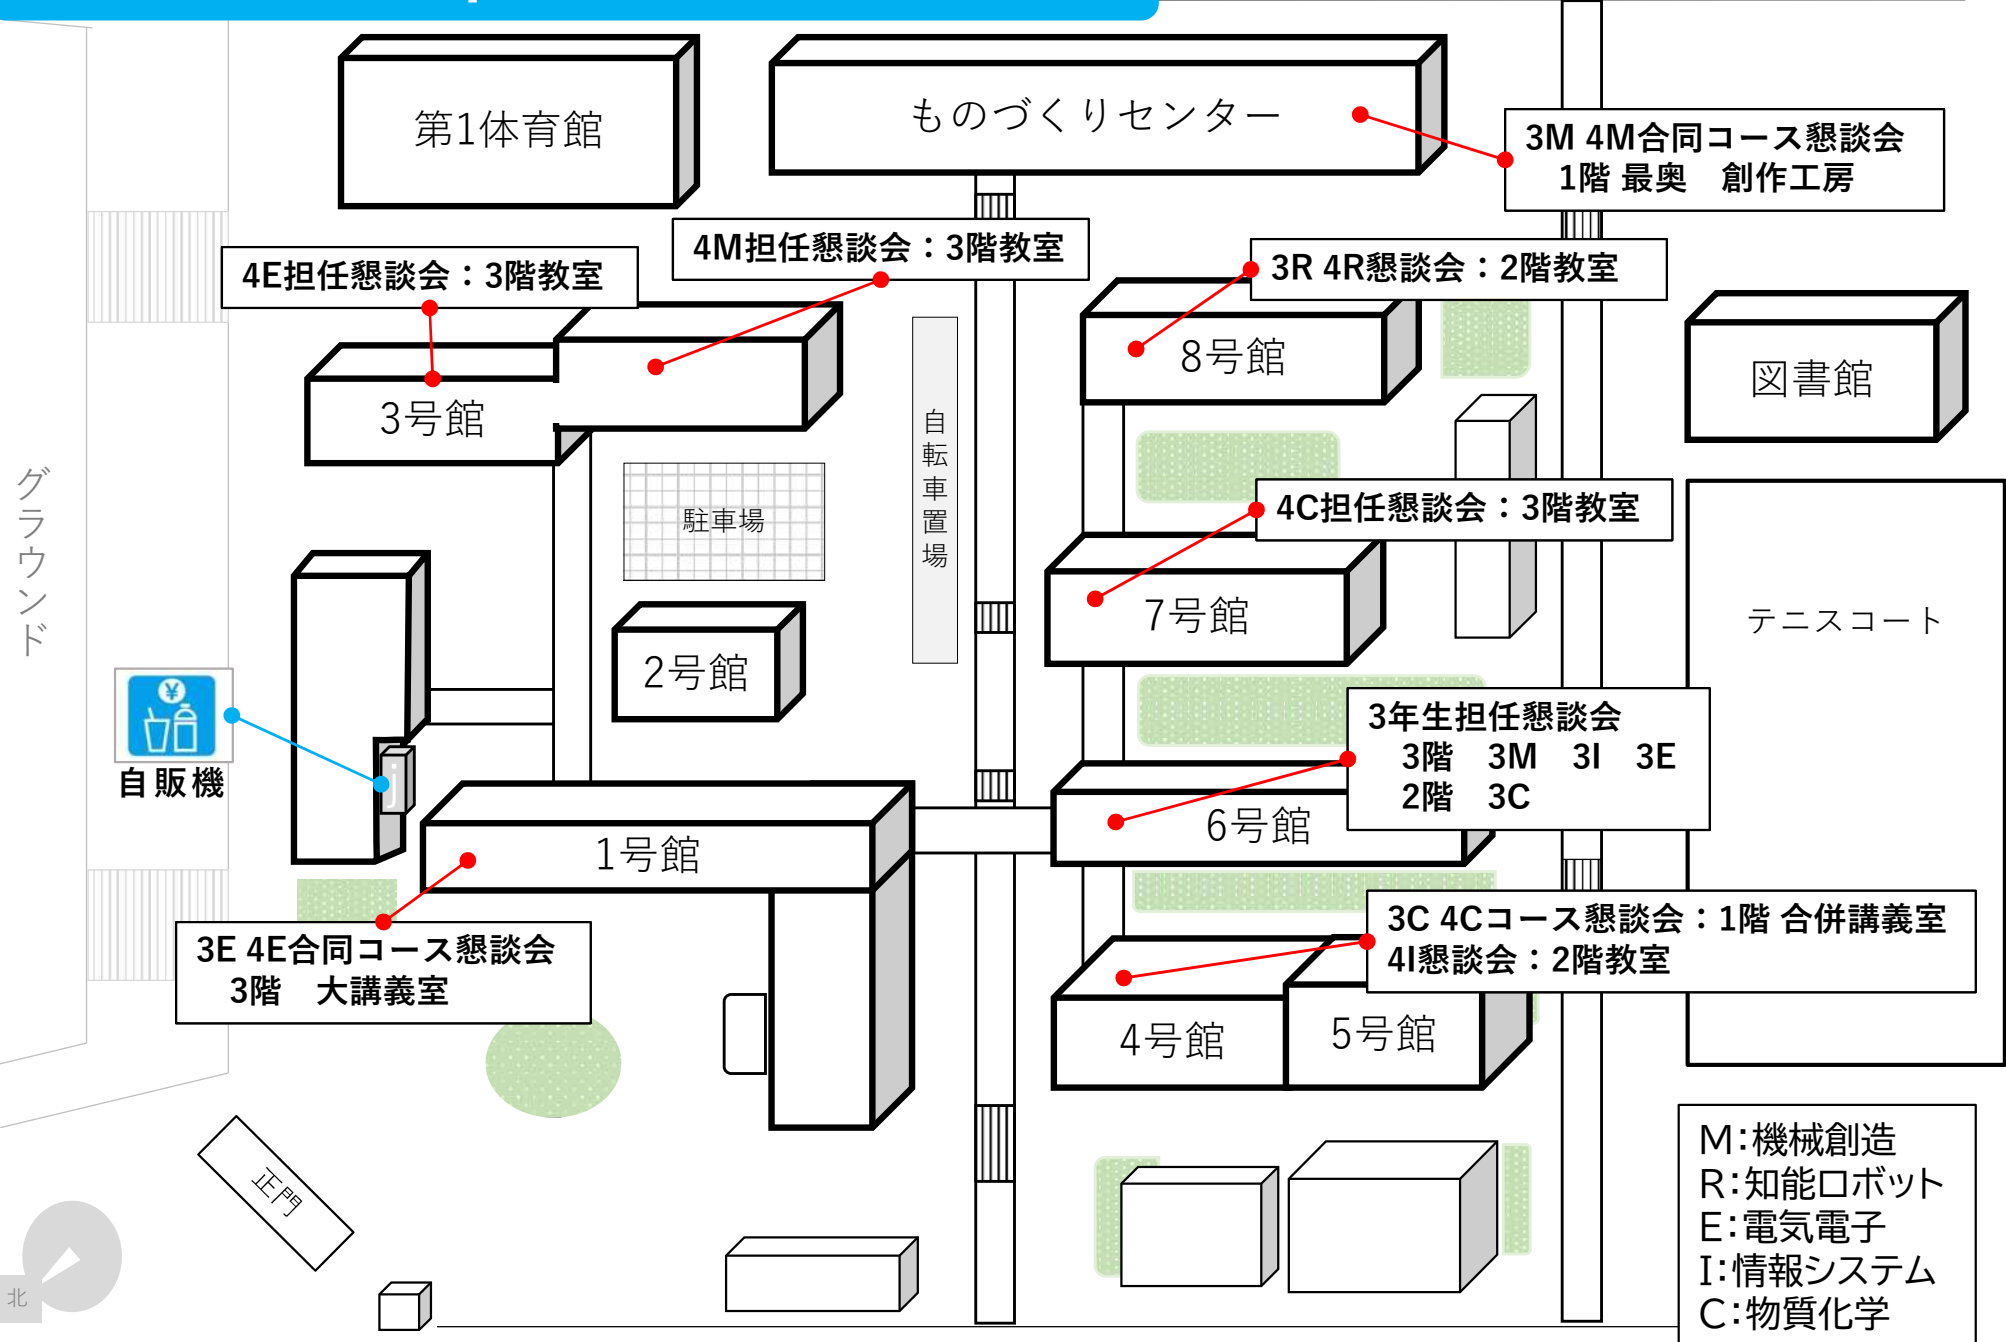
第1体育館

ものづくりセンター

3M 4M合同コース懇談会
1階 最奥　創作工房

4M担任懇談会：3階教室

4E担任懇談会：3階教室

3R 4R懇談会：2階教室

8号館

図書館

3号館

自転車置場

駐車場

グラウンド

4C担任懇談会：3階教室

7号館

2号館

テニスコート

自販機

3年生担任懇談会
3階　3M　3I　3E
2階　3C

6号館

1号館

3E 4E合同コース懇談会
3階　大講義室

3C 4Cコース懇談会：1階 合併講義室
4I懇談会：2階教室

4号館

5号館

正門

北

M:機械創造
R:知能ロボット
E:電気電子
I:情報システム
C:物質化学